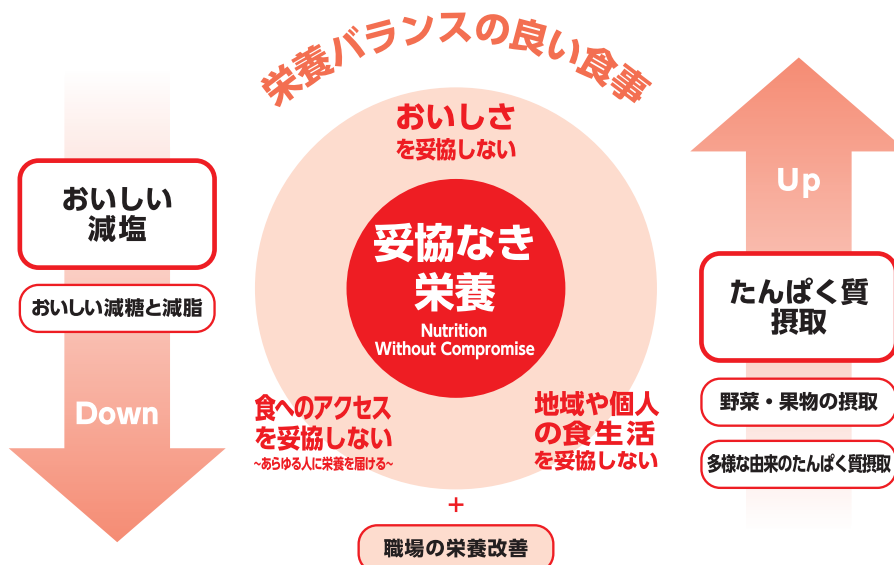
栄養バランスの良い食事

おいしい減塩

おいしい減糖と減脂

Down

おいしさを妥協しない

妥協なき栄養

Nutrition Without Compromise

食へのアクセスを妥協しない
~あらゆる人に栄養を届ける~

地域や個人の食生活を妥協しない

+

職場の栄養改善

Up

たんぱく質摂取

野菜・果物の摂取

多様な由来のたんぱく質摂取